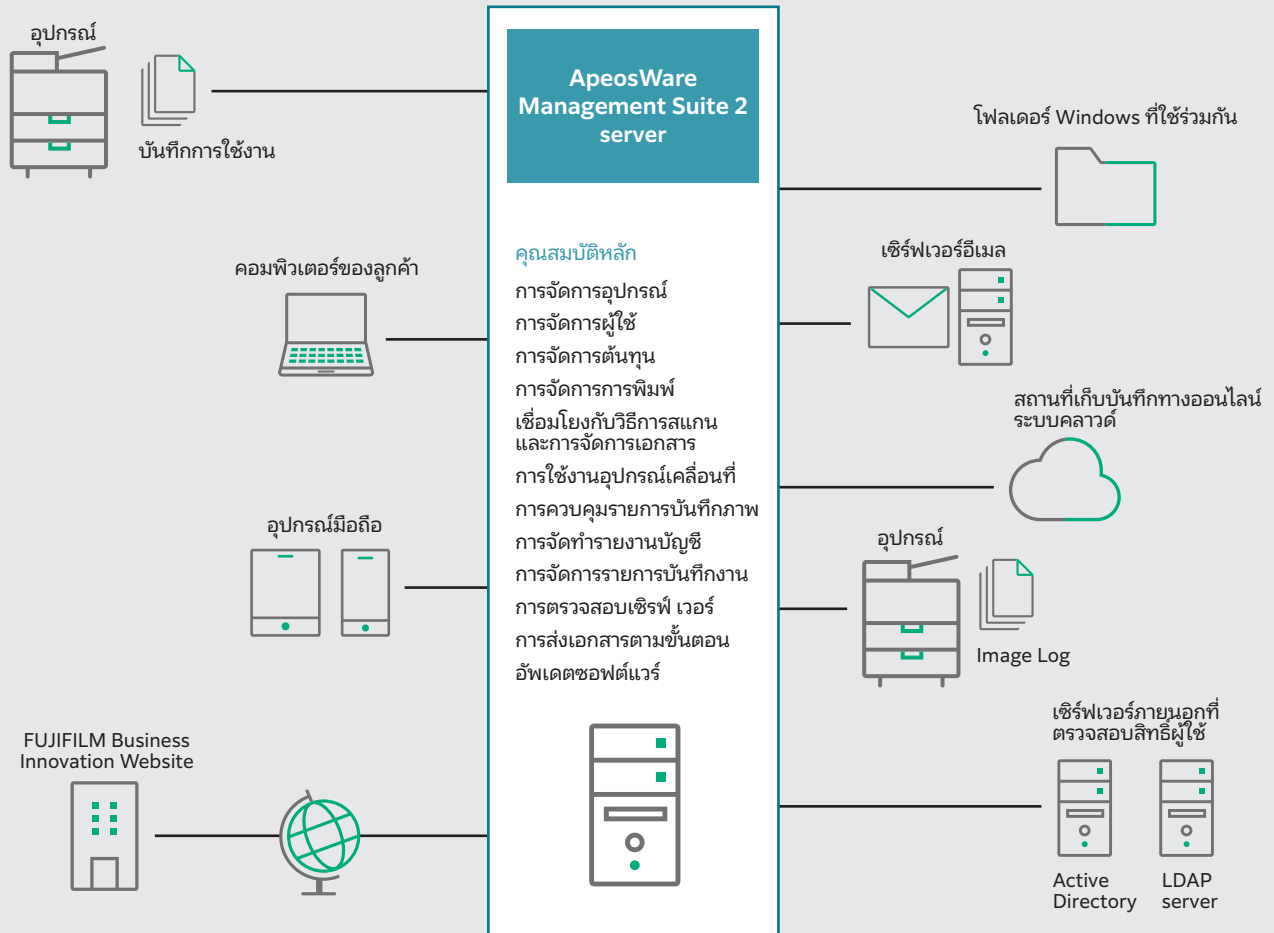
อุปกรณ์

บันทึกการใช้งาน

ApeosWare Management Suite 2 server

โฟลเดอร์ Windows ที่ใช้ร่วมกัน

คอมพิวเตอร์ของลูกค้า

คุณสมบัติหลัก

การจัดการอุปกรณ์
การจัดการผู้ใช้
การจัดการต้นทุน
การจัดการการพิมพ์
เชื่อมโยงกับวิธีการสแกนและการจัดการเอกสาร
การใช้งานอุปกรณ์เคลื่อนที่
การควบคุมรายการบันทึกภาพ
การจัดทำรายงานบัญชี
การจัดการรายการบันทึกงาน
การตรวจสอบเซิร์ฟ เวอร์
การส่งเอกสารตามขั้นตอน
อัพเดตซอฟต์แวร์

เซิร์ฟเวอร์อีเมล

สถานที่เก็บบันทึกทางออนไลน์ระบบคลาวด์

อุปกรณ์มือถือ

อุปกรณ์

Image Log

เซิร์ฟเวอร์ภายนอกที่ตรวจสอบสิทธิ์ผู้ใช้

FUJIFILM Business Innovation Website

Active Directory

LDAP server